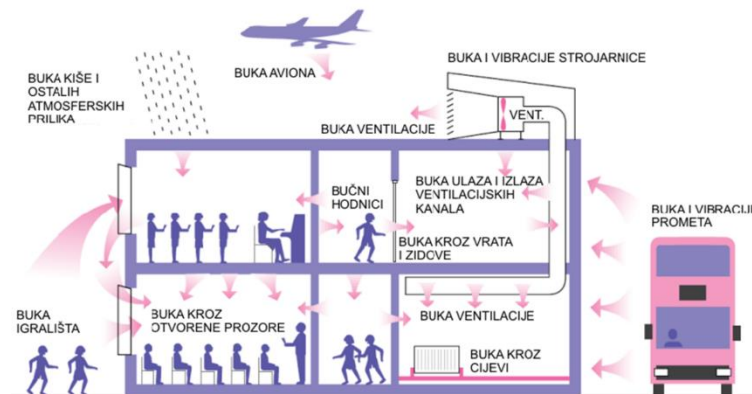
BUKA KIŠE I OSTALIH ATMOSFERSKIH PRILIKA

BUKA AVIONA

BUKA I VIBRACIJE STROJARNICE

VENT.

BUKA VENTILACIJE

BUČNI HODNICI

BUKA ULAZA I IZLAZA VENTILACIJSKIH KANALA

BUKA KROZ VRATA I ZIDOVE

BUKA I VIBRACIJE PROMETA

BUKA IGRALIŠTA

BUKA KROZ OTVORENE PROZORE

BUKA VENTILACIJE

BUKA KROZ CIJEVI